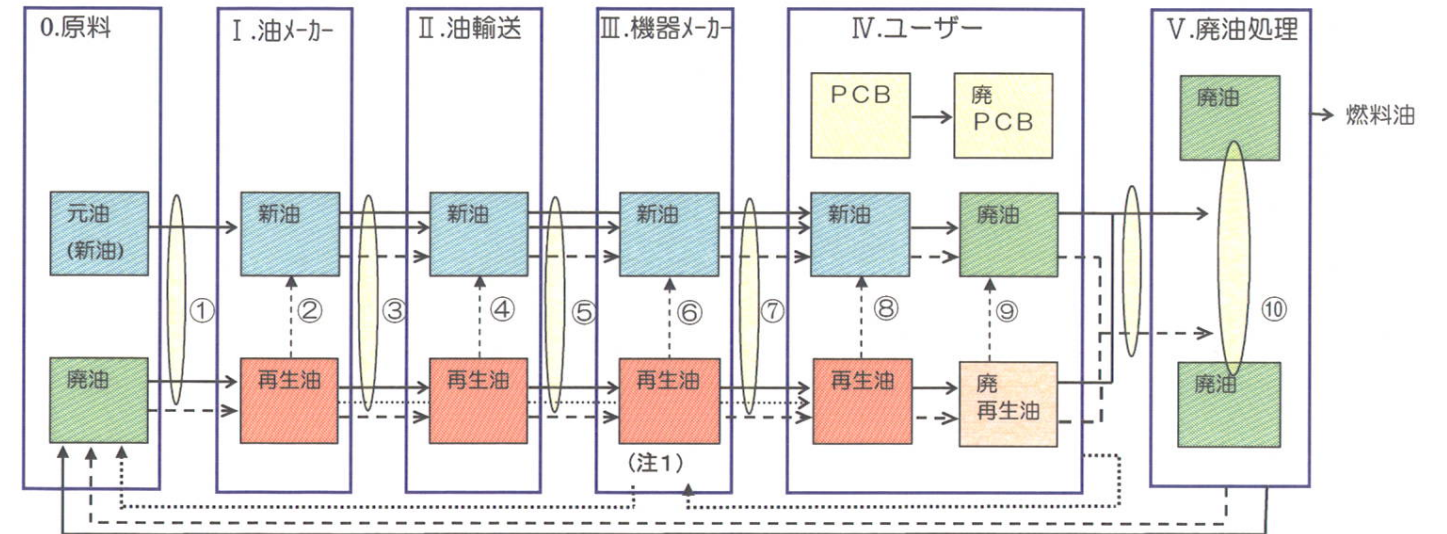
0.原料

元油
(新油)

廃油

Ⅰ.油メーカー

新油

再生油

Ⅱ.油輸送

新油

再生油

Ⅲ.機器メーカー

新油

再生油

(注1)

Ⅳ.ユーザー

PCB

廃
PCB

新油

廃油

再生油

廃
再生油

Ⅴ.廃油処理

廃油

廃油

燃料油

①

②

③

④

⑤

⑥

⑦

⑧

⑨

⑩